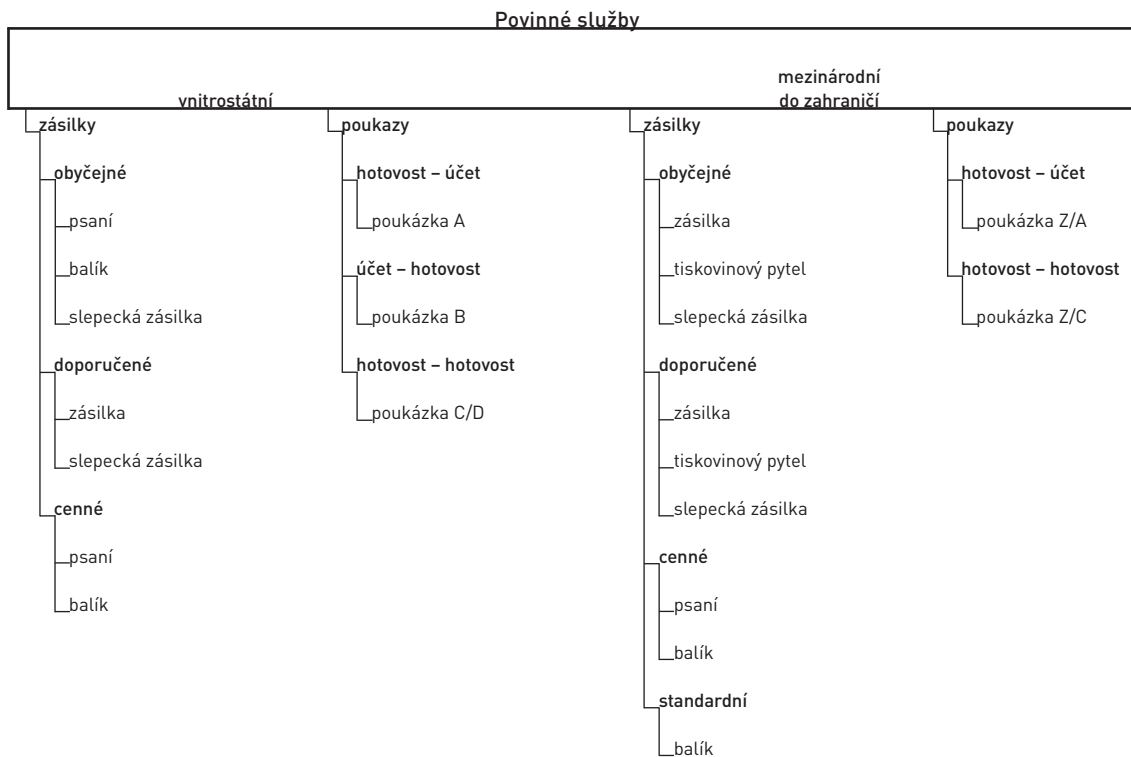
Povinné služby

vnitrostátní

zásilky

obyčejné

psaní

balík

slepecká zásilka

doporučené

zásilka

slepecká zásilka

cenné

psaní

balík

poukazy

hotovost – účet

poukázka A

účet – hotovost

poukázka B

hotovost – hotovost

poukázka C/D

mezinárodní do zahraničí

zásilky

obyčejné

zásilka

tiskovinový pytel

slepecká zásilka

doporučené

zásilka

tiskovinový pytel

slepecká zásilka

cenné

psaní

balík

standardní

balík

poukazy

hotovost – účet

poukázka Z/A

hotovost – hotovost

poukázka Z/C